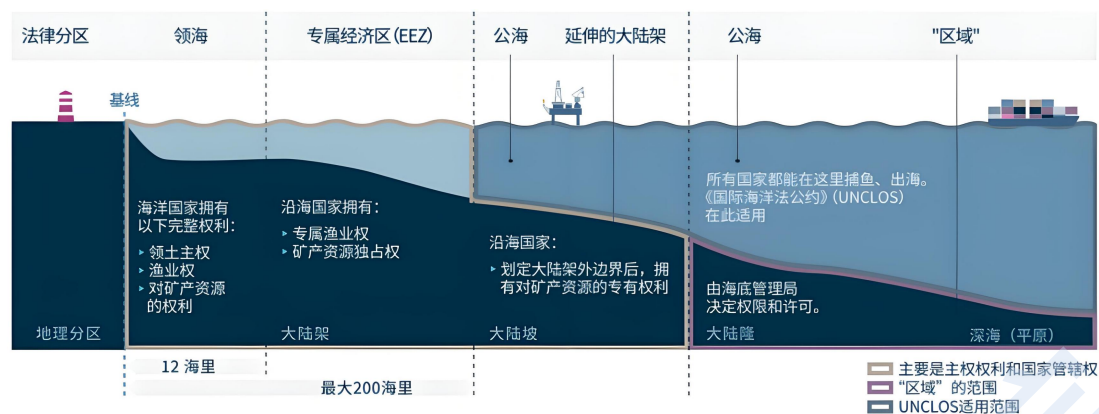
法律分区
领海
专属经济区(EEZ)
公海
延伸的大陆架
公海
"区域"

基线

海洋国家拥有以下完整权利:
▸ 领土主权
▸ 渔业权
▸ 对矿产资源的权利

沿海国家拥有:
▸ 专属渔业权
▸ 矿产资源独占权

沿海国家:
▸ 划定大陆架外边界后，拥有对矿产资源的专有权利

所有国家都能在这里捕鱼、出海。《国际海洋法公约》(UNCLOS)在此适用

由海底管理局决定权限和许可。

地理分区
大陆架
大陆坡
大陆隆
深海(平原)

12 海里
最大200海里

主要是主权权利和国家管辖权
"区域"的范围
UNCLOS适用范围